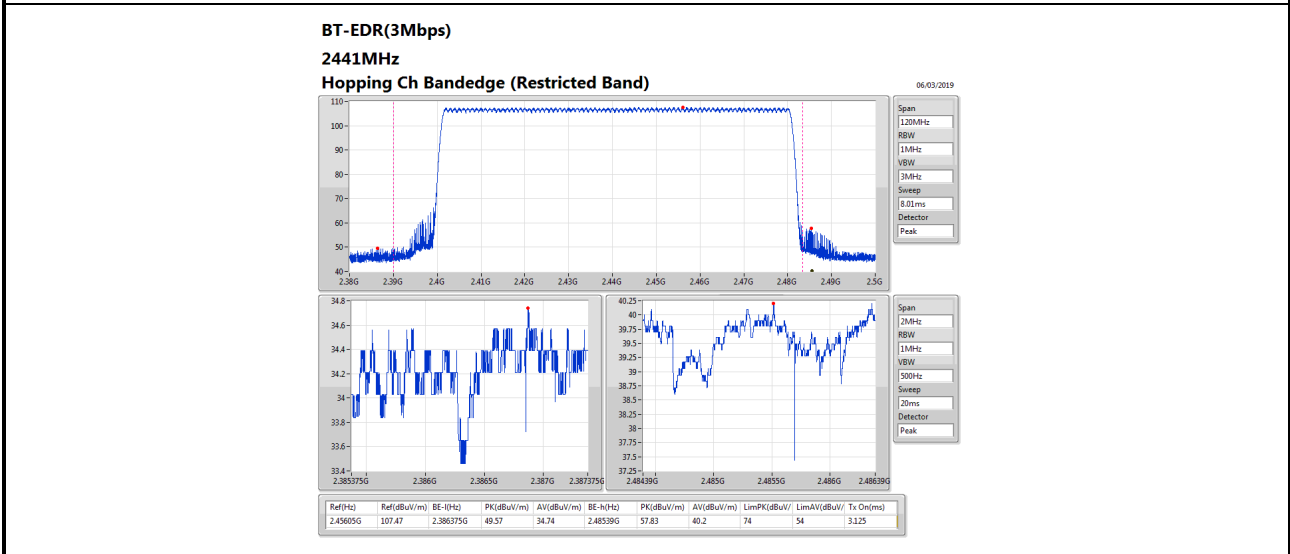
BT-EDR(3Mbps)

2441MHz

Hopping Ch Bandedge (Restricted Band)

06/03/2019

110
100
90
80
70
60
50
40

2.38G 2.39G 2.4G 2.41G 2.42G 2.43G 2.44G 2.45G 2.46G 2.47G 2.48G 2.49G 2.5G

Span
120MHz
RBW
1MHz
VBW
3MHz
Sweep
8.01ms
Detector
Peak

34.8
34.6
34.4
34.2
34
33.8
33.6
33.4

2.385375G 2.386G 2.3865G 2.387G 2.387375G

40.25
40
39.75
39.5
39.25
39
38.75
38.5
38.25
38
37.75
37.5
37.25

2.48439G 2.485G 2.4855G 2.486G 2.48639G

Span
2MHz
RBW
1MHz
VBW
500Hz
Sweep
20ms
Detector
Peak

| Ref(Hz) | Ref(dBuV/m) | BE-l(Hz) | PK(dBuV/m) | AV(dBuV/m) | BE-h(Hz) | PK(dBuV/m) | AV(dBuV/m) | LimPK(dBuV/ | LimAV(dBuV/ | Tx On(ms) |
|---|---|---|---|---|---|---|---|---|---|---|
| 2.45605G | 107.47 | 2.386375G | 49.57 | 34.74 | 2.48539G | 57.83 | 40.2 | 74 | 54 | 3.125 |